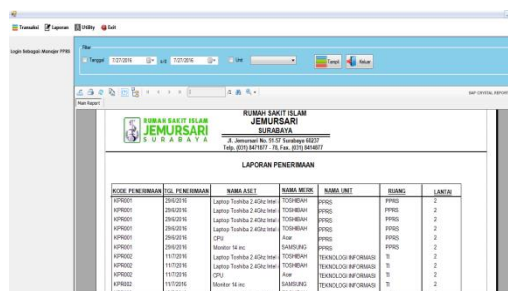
Transaksi Laporan Utility Exit

Login Sebagai: Manajer PPRS

Filter
Tanggal 7/27/2016 s/d 7/27/2016 Unit
Tampil Keluar

Main Report

SAP CRYSTAL REPORTS

RUMAH SAKIT ISLAM JEMURSARI SURABAYA

RUMAH SAKIT ISLAM
JEMURSARI
SURABAYA
Jl. Jemursari No. 51-57 Surabaya 60237
Telp. (031) 8471877 - 78, Fax. (031) 8414877

LAPORAN PENERIMAAN

| KODE PENERIMAAN | TGL PENERIMAAN | NAMA ASET | NAMA MERK | NAMA UNIT | RUANG | LANTAI |
|---|---|---|---|---|---|---|
| KPR001 | 29/6/2016 | Laptop Toshiba 2.4Ghz Intel | TOSHIBAH | PPRS | PPRS | 2 |
| KPR001 | 29/6/2016 | Laptop Toshiba 2.4Ghz Intel | TOSHIBAH | PPRS | PPRS | 2 |
| KPR001 | 29/6/2016 | Laptop Toshiba 2.4Ghz Intel | TOSHIBAH | PPRS | PPRS | 2 |
| KPR001 | 29/6/2016 | Laptop Toshiba 2.4Ghz Intel | TOSHIBAH | PPRS | PPRS | 2 |
| KPR001 | 29/6/2016 | CPU | Acer | PPRS | PPRS | 2 |
| KPR001 | 29/6/2016 | Monitor 14 inc | SAMSUNG | PPRS | PPRS | 2 |
| KPR002 | 11/7/2016 | Laptop Toshiba 2.4Ghz Intel | TOSHIBAH | TEKNOLOGI INFORMASI | TI | 2 |
| KPR002 | 11/7/2016 | Laptop Toshiba 2.4Ghz Intel | TOSHIBAH | TEKNOLOGI INFORMASI | TI | 2 |
| KPR002 | 11/7/2016 | CPU | Acer | TEKNOLOGI INFORMASI | TI | 2 |
| KPR002 | 11/7/2016 | Monitor 14 inc | SAMSUNG | TEKNOLOGI INFORMASI | TI | 2 |